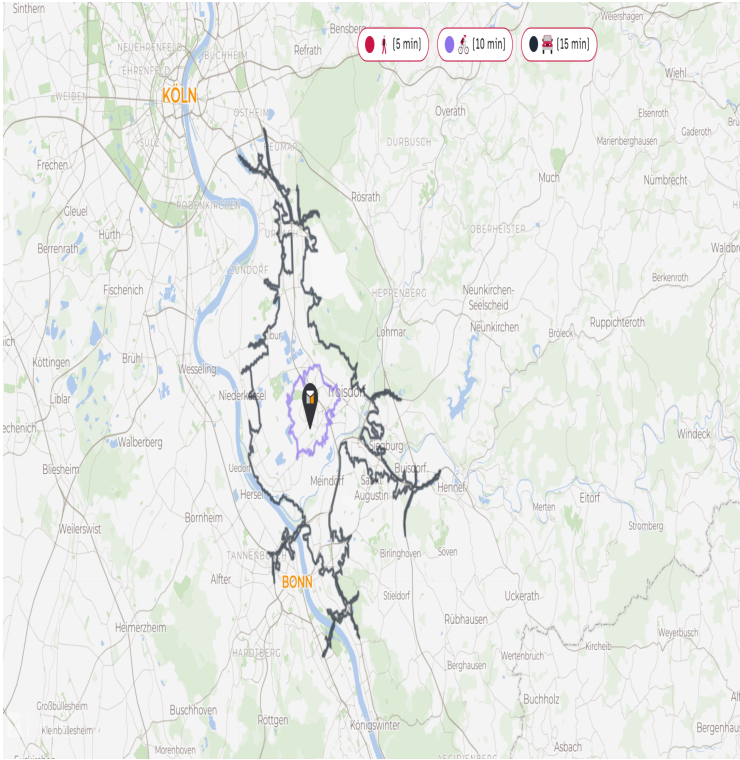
(5 min)
(10 min)
(15 min)

Sinthern
Bensberg
Weiershagen
NEUEHRENFELD
BUCHHEIM
Refrath
EHRENFELD
KÖLN
WEIDEN
Wiehl
Overath
Frechen
SULZ
DURBUSCH
Elsenroth
Gaderoth
Marienberghausen
Rösrath
Much
Nümbrecht
Gleuel
RODENKIRCHEN
Hürth
OBERHEISTER
Berrenrath
Waldbr
Fischenich
ZUNDORF
HEPPENBERG
Neunkirchen-Seelscheid
Berkenroth
Neunkirchen
Lohmar
Bröleck
Ruppichteroth
Brühl
Köttingen
Wesseling
Liblar
Niederkassel
Troisdorf
Windeck
Walberberg
Siegburg
Buisdorf
Bliesheim
Uedorf
Hennef
Meindorf
Sankt Augustin
Eitorf
Hersel
Merten
Weilerswist
Bornheim
Stromberg
TANNENBUSCH
Birlinghoven
Soven
Alfter
BONN
Stieldorf
Uckerath
Rübhausen
Heimerzheim
Weyerbusch
Kircheib
HARDTBERG
Berghausen
Wertenbruch
Großbüllesheim
Kleinbüllesheim
Buchholz
Buschhoven
Röttgen
Königswinter
Bergenhaus
Morenhoven
Asbach